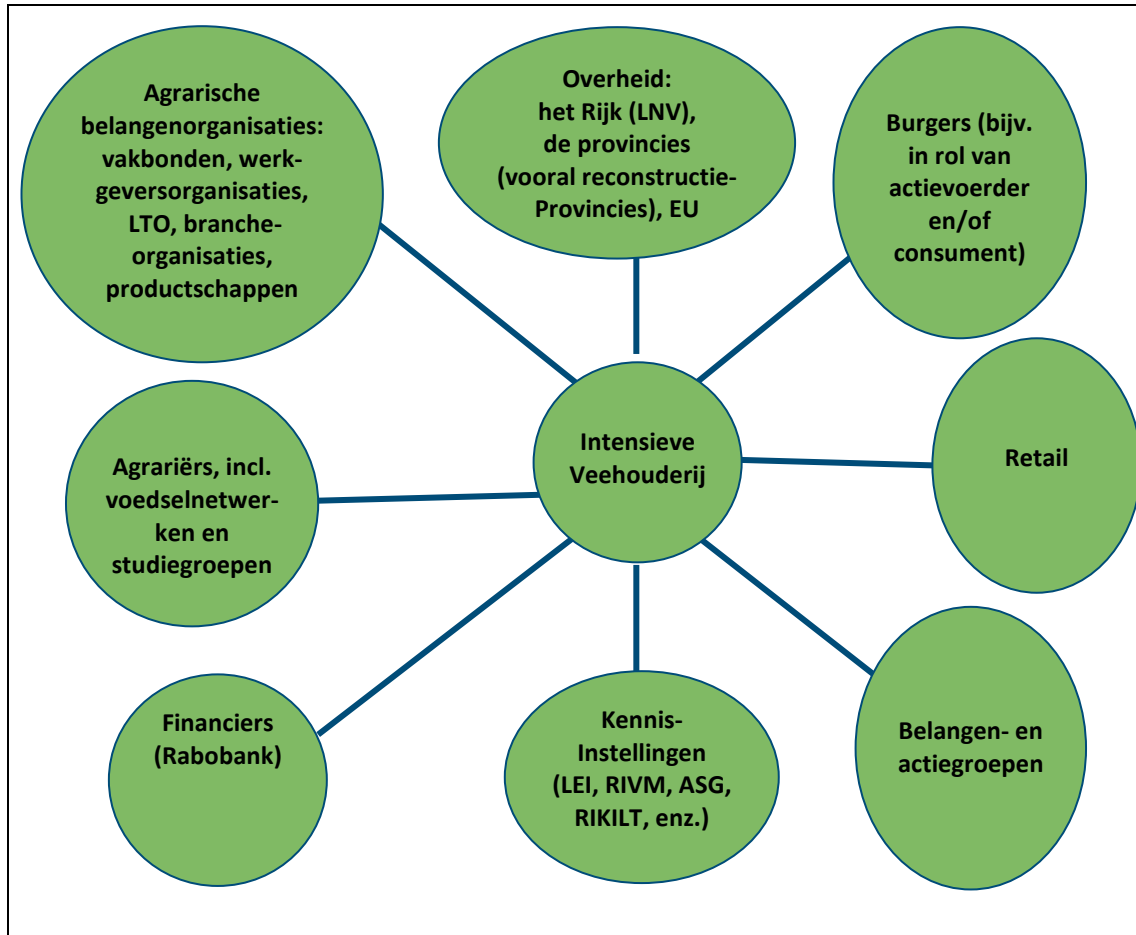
Agrarische belangenorganisaties: vakbonden, werkgeversorganisaties, LTO, brancheorganisaties, productschappen

Overheid: het Rijk (LNV), de provincies (vooral reconstructie-Provincies), EU

Burgers (bijv. in rol van actievoerder en/of consument)

Intensieve Veehouderij

Agrariërs, incl. voedselnetwerken en studiegroepen

Retail

Financiers (Rabobank)

Kennis-Instellingen (LEI, RIVM, ASG, RIKILT, enz.)

Belangen- en actiegroepen